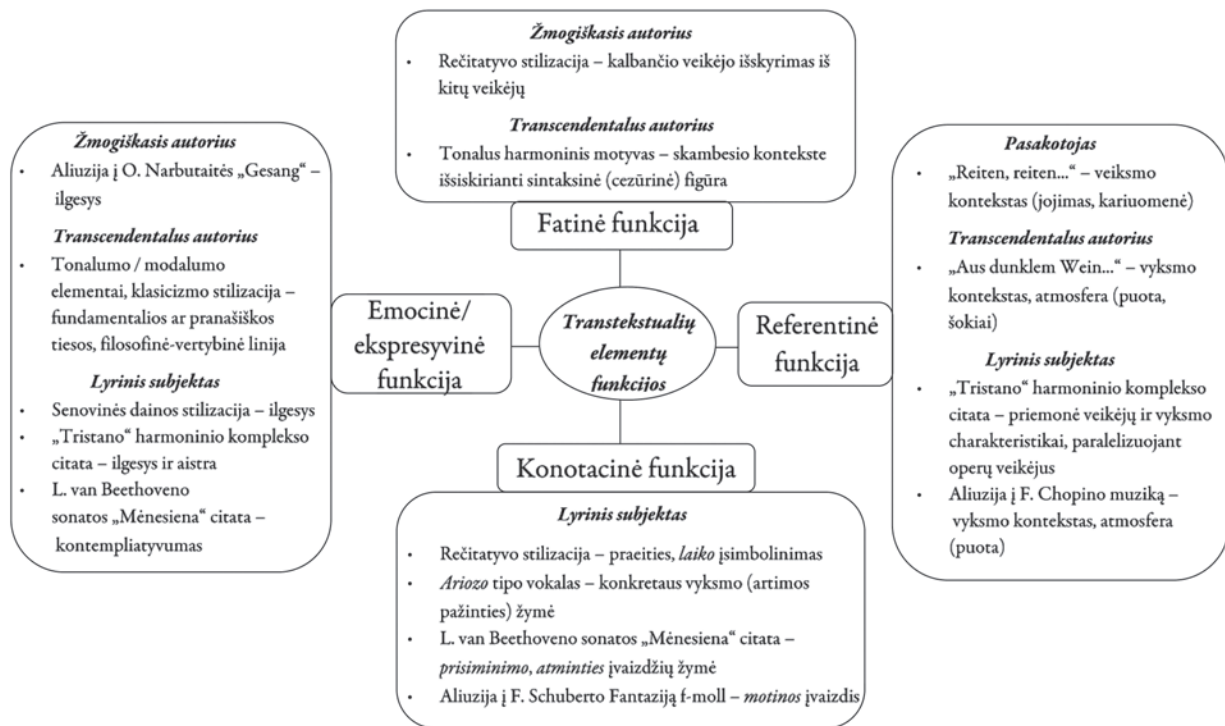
Žmogiškasis autorius

- Rečitatyvo stilizacija – kalbančio veikėjo išskyrimas iš kitų veikėjų

Transcendentalus autorius

- Tonalus harmoninis motyvas – skambesio kontekste išsiskirianti sintaksinė (cezūrinė) figūra

Fatinė funkcija

Žmogiškasis autorius

- Aliuzija į O. Narbutaitės „Gesang“ – ilgesys

Transcendentalus autorius

- Tonalumo / modalumo elementai, klasicizmo stilizacija – fundamentalios ar pranašiškos tiesos, filosofinė-vertybinė linija

Lyrinis subjektas

- Senovinės dainos stilizacija – ilgesys
- „Tristano“ harmoninio komplekso citata – ilgesys ir aistra
- L. van Beethoveno sonatos „Mėnesiena“ citata – kontempliatyvumas

Emocinė/ ekspresyvinė funkcija

Transtekstualių elementų funkcijos

Referentinė funkcija

Pasakotojas

- „Reiten, reiten...“ – veiksmo kontekstas (jojimas, kariuomenė)

Transcendentalus autorius

- „Aus dunklem Wein...“ – vyksmo kontekstas, atmosfera (puota, šokiai)

Lyrinis subjektas

- „Tristano“ harmoninio komplekso citata – priemonė veikėjų ir vyksmo charakteristikai, paralelizuojant operų veikėjus
- Aliuzija į F. Chopino muziką – vyksmo kontekstas, atmosfera (puota)

Konotacinė funkcija

Lyrinis subjektas

- Rečitatyvo stilizacija – praeities, laiko įsimbolinimas
- Ariozo tipo vokalas – konkretaus vyksmo (artimos pažinties) žymė
- L. van Beethoveno sonatos „Mėnesiena“ citata – prisiminimo, atminties įvaizdžių žymė
- Aliuzija į F. Schuberto Fantaziją f-moll – motinos įvaizdis